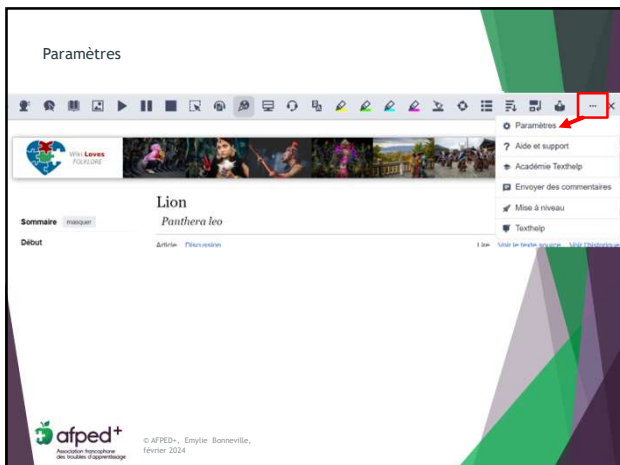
Paramètres

Wiki Loves FOLKLORE

Lion

Panthera leo

Sommaire masquer

Début

Article Discussion

Lire Voir le texte source Voir l'historique

Paramètres

Aide et support

Académie Texthelp

Envoyer des commentaires

Mise à niveau

Texthelp

afped+ Association francophone des troubles d'apprentissage

© AFPED+, Emylie Bonneville, février 2024